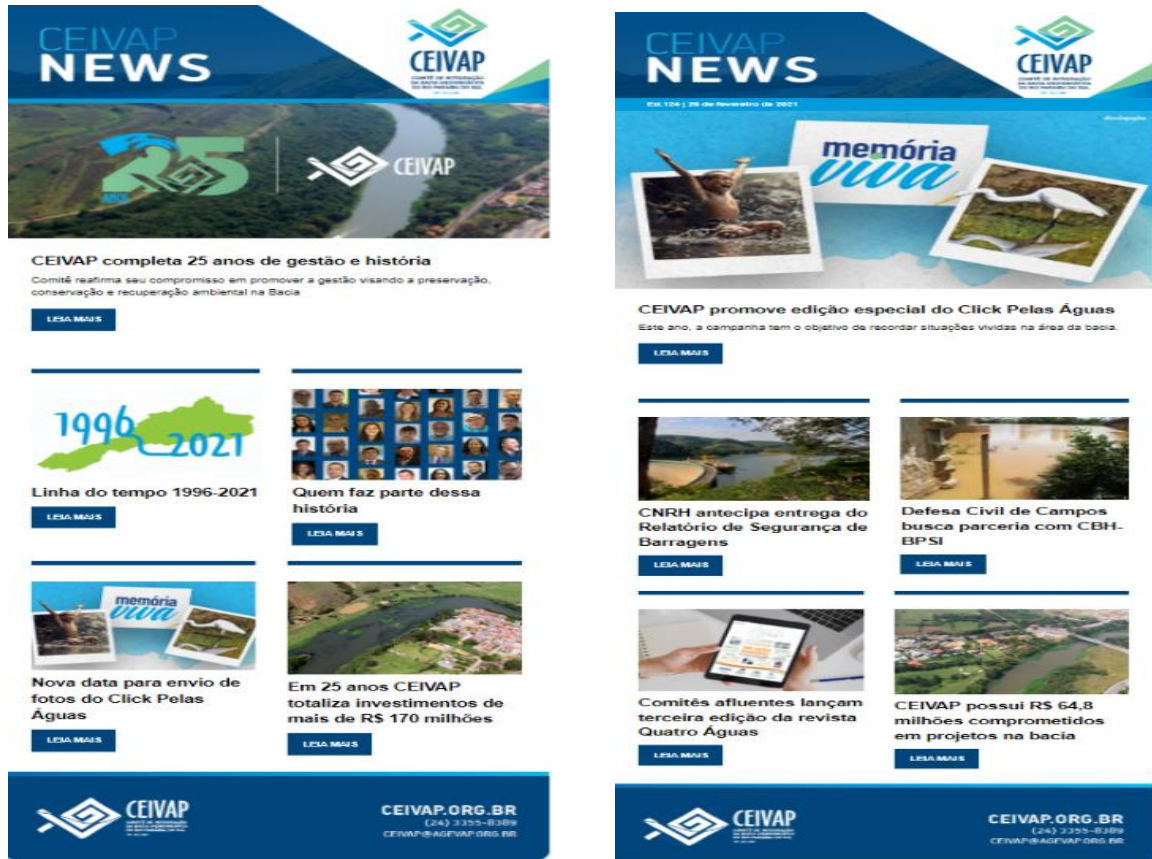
CEIVAP NEWS

CEIVAP

25 ANOS

CEIVAP

CEIVAP completa 25 anos de gestão e história

Comitê reafirma seu compromisso em promover a gestão visando a preservação, conservação e recuperação ambiental na Bacia

LEIA MAIS

1996 2021

Linha do tempo 1996-2021

LEIA MAIS

Quem faz parte dessa história

LEIA MAIS

memória viva

Nova data para envio de fotos do Click Pelas Águas

LEIA MAIS

Em 25 anos CEIVAP totaliza investimentos de mais de R$ 170 milhões

LEIA MAIS

CEIVAP

CEIVAP.ORG.BR
(24) 3355-8389
CEIVAP@AGEVAP.ORG.BR

CEIVAP NEWS

CEIVAP

Ed. 124 | 26 de fevereiro de 2021

memória viva

CEIVAP promove edição especial do Click Pelas Águas

Este ano, a campanha tem o objetivo de recordar situações vividas na área da bacia.

LEIA MAIS

CNRH antecipa entrega do Relatório de Segurança de Barragens

LEIA MAIS

Defesa Civil de Campos busca parceria com CBH-BPSI

LEIA MAIS

Comitês afluentes lançam terceira edição da revista Quatro Águas

LEIA MAIS

CEIVAP possui R$ 64,8 milhões comprometidos em projetos na bacia

LEIA MAIS

CEIVAP

CEIVAP.ORG.BR
(24) 3355-8389
CEIVAP@AGEVAP.ORG.BR